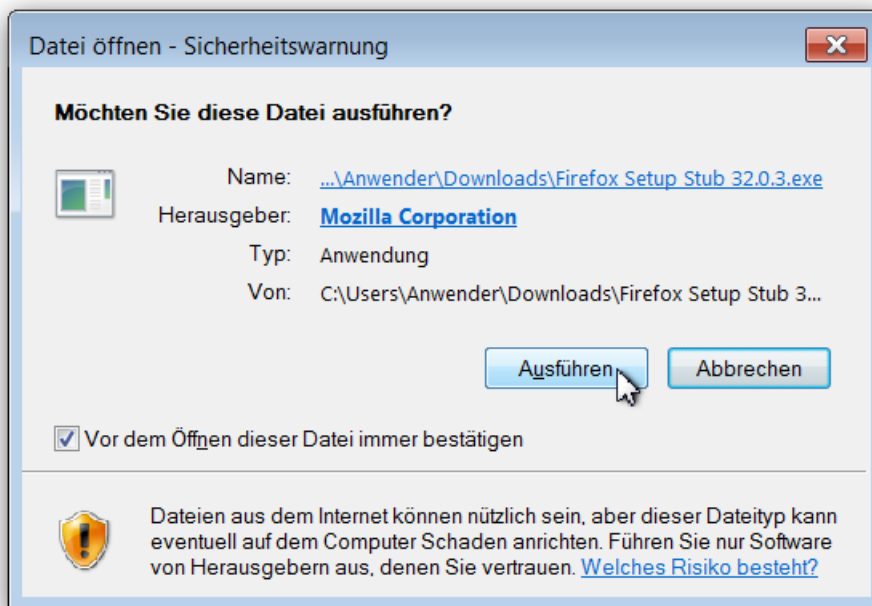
Datei öffnen - Sicherheitswarnung

Möchten Sie diese Datei ausführen?

Name: ...\Anwender\Downloads\Firefox Setup Stub 32.0.3.exe

Herausgeber: Mozilla Corporation

Typ: Anwendung

Von: C:\Users\Anwender\Downloads\Firefox Setup Stub 3...

Ausführen

Abbrechen

Vor dem Öffnen dieser Datei immer bestätigen

Dateien aus dem Internet können nützlich sein, aber dieser Dateityp kann eventuell auf dem Computer Schaden anrichten. Führen Sie nur Software von Herausgebern aus, denen Sie vertrauen. Welches Risiko besteht?